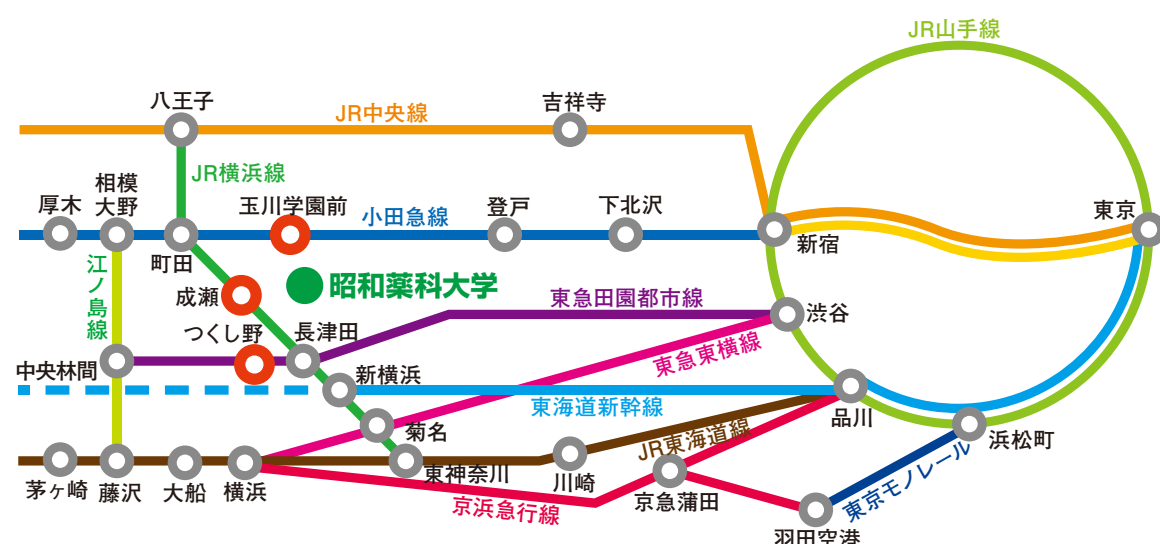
JR山手線
八王子
JR中央線
吉祥寺
JR横浜線
相模大野
厚木
玉川学園前
小田急線
登戸
下北沢
東京
町田
新宿
江ノ島線
昭和薬科大学
成瀬
東急田園都市線
渋谷
つくし野
長津田
東急東横線
中央林間
新横浜
品川
東海道新幹線
菊名
JR東海道線
浜松町
茅ヶ崎
藤沢
大船
横浜
東神奈川
川崎
京急蒲田
京浜急行線
東京モノレール
羽田空港